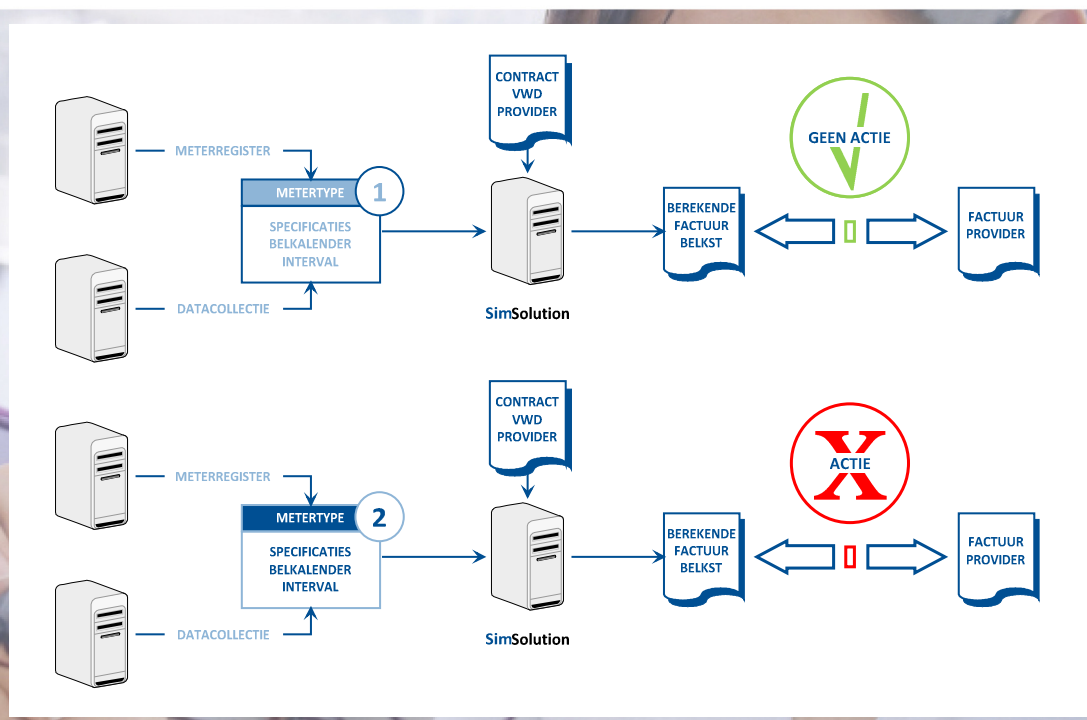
CONTRACT VWD PROVIDER

METERREGISTER

METERTYPE 1

SPECIFICATIES BELKALENDER INTERVAL

DATACOLLECTIE

SimSolution

GEEN ACTIE

BEREKENDE FACTUUR BELKST

FACTUUR PROVIDER

CONTRACT VWD PROVIDER

METERREGISTER

METERTYPE 2

SPECIFICATIES BELKALENDER INTERVAL

DATACOLLECTIE

SimSolution

ACTIE

BEREKENDE FACTUUR BELKST

FACTUUR PROVIDER